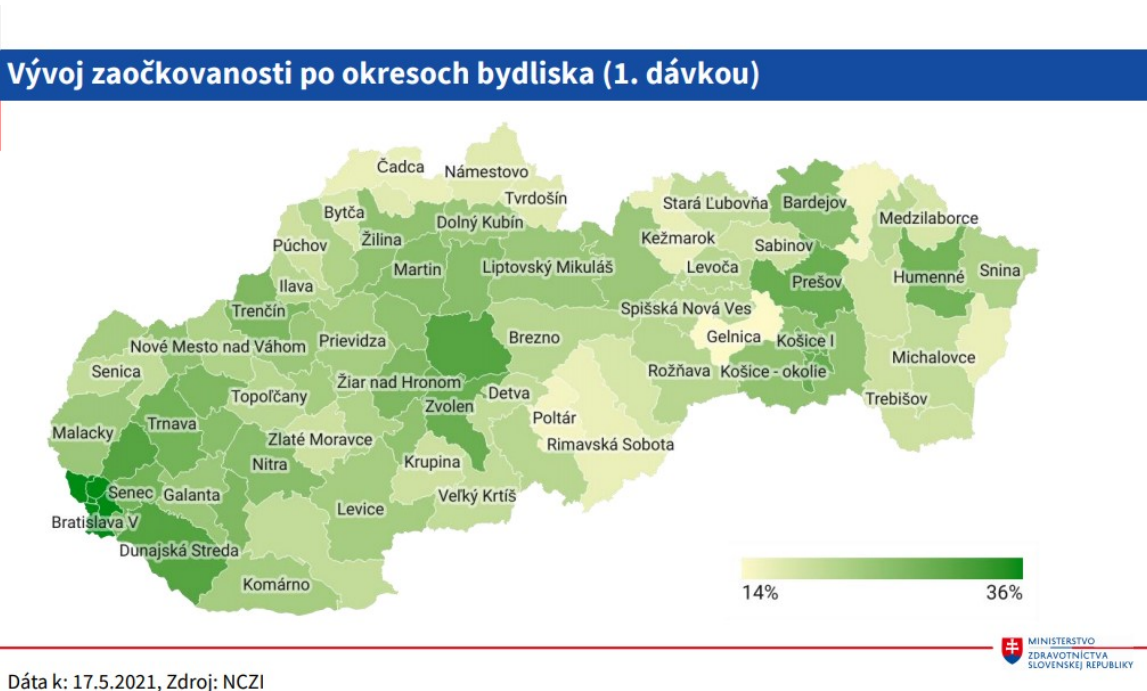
Vývoj zaočkovanosti po okresoch bydliska (1. dávkou)

Čadca
Námestovo
Tvrdošín
Bytča
Dolný Kubín
Stará Ľubovňa
Bardejov
Medzilaborce
Púchov
Žilina
Kežmarok
Sabinov
Martin
Liptovský Mikuláš
Levoča
Humenné
Snina
Ilava
Prešov
Trenčín
Spišská Nová Ves
Brezno
Gelnica
Košice I
Nové Mesto nad Váhom
Prievidza
Senica
Rožňava
Košice - okolie
Michalovce
Žiar nad Hronom
Topoľčany
Detva
Trebišov
Zvolen
Malacky
Trnava
Poltár
Zlaté Moravce
Rimavská Sobota
Nitra
Krupina
Senec
Galanta
Veľký Krtíš
Bratislava V
Levice
Dunajská Streda
Komárno

14%
36%

Dáta k: 17.5.2021, Zdroj: NCZI

MINISTERSTVO ZDRAVOTNÍCTVA SLOVENSKEJ REPUBLIKY